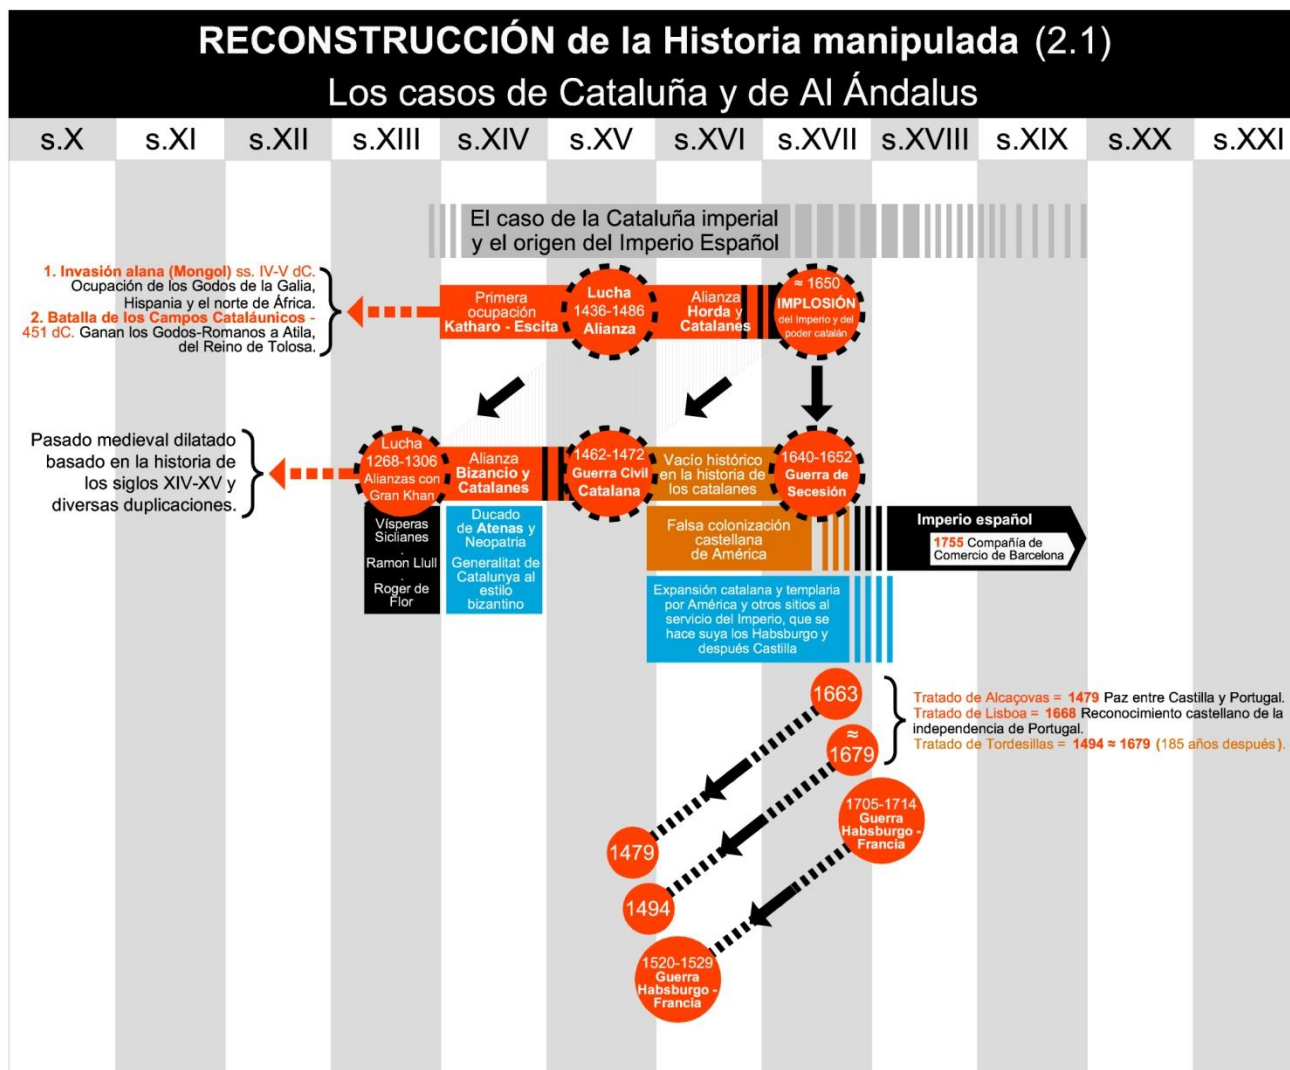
RECONSTRUCCIÓN de la Historia manipulada (2.1)
Los casos de Cataluña y de Al Ándalus

| s.X | s.XI | s.XII | s.XIII | s.XIV | s.XV | s.XVI | s.XVII | s.XVIII | s.XIX | s.XX | s.XXI |
|---|---|---|---|---|---|---|---|---|---|---|---|

El caso de la Cataluña imperial y el origen del Imperio Español

1. Invasión alana (Mongol) ss. IV-V dC. Ocupación de los Godos de la Galia, Hispania y el norte de África.
2. Batalla de los Campos Cataláunicos - 451 dC. Ganan los Godos-Romanos a Atila, del Reino de Tolosa.

Primera ocupación Katharo - Escita

Lucha 1436-1486 Alianza

Alianza Horda y Catalanes

≈ 1650 IMPLOSIÓN del Imperio y del poder catalán

Pasado medieval dilatado basado en la historia de los siglos XIV-XV y diversas duplicaciones.

Lucha 1268-1306 Alianzas con Gran Khan

Alianza Bizancio y Catalanes

1462-1472 Guerra Civil Catalana

Vacío histórico en la historia de los catalanes

1640-1652 Guerra de Secesión

Vísperas Siclianes . Ramon Llull . Roger de Flor

Ducado de Atenas y Neopatria
Generalitat de Catalunya al estilo bizantino

Falsa colonización castellana de América

Imperio español
1755 Compañía de Comercio de Barcelona

Expansión catalana y templaria por América y otros sitios al servicio del Imperio, que se hace suya los Habsburgo y después Castilla

1663
≈ 1679

Tratado de Alcaçovas = 1479 Paz entre Castilla y Portugal.
Tratado de Lisboa = 1668 Reconocimiento castellano de la independencia de Portugal.
Tratado de Tordesillas = 1494 ≈ 1679 (185 años después).

1705-1714 Guerra Habsburgo - Francia

1479

1494

1520-1529 Guerra Habsburgo - Francia